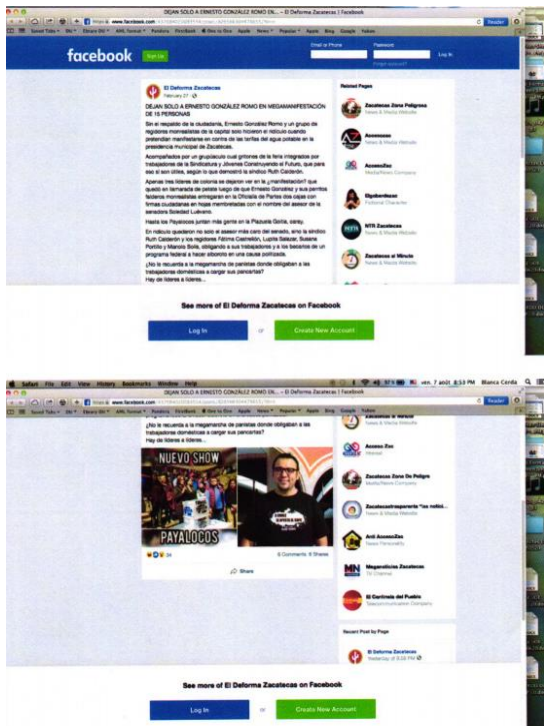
DEJAN SOLO A ERNESTO GONZÁLEZ ROMO EN... - El Deforma Zacatecas | Facebook

https www.facebook.com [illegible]

facebook Sign Up

Email or Phone Password Log In

Forgot account?

El Deforma Zacatecas
February 27

DEJAN SOLO A ERNESTO GONZÁLEZ ROMO EN MEGAMANIFESTACIÓN DE 15 PERSONAS

Sin el respaldo de la ciudadanía, Ernesto González Romo y un grupo de regidores morenaistas de la capital solo hicieron el ridículo cuando pretendían manifestarse en contra de las tarifas del agua potable en la presidencia municipal de Zacatecas.

Acompañados por un grupúsculo cual grillones de la feria integrados por trabajadores de la Sindicatura y Jóvenes Construyendo el Futuro, que para eso sí son útiles, según lo demostró la síndico Ruth Calderón.

Apenas tres líderes de colonia se dejaron ver en la ¿manifestación? que quedó en llamarada de petate luego de que Ernesto González y sus perritos falderos morenaistas entregaran en la Oficialía de Partes dos cajas con firmas ciudadanas en hojas membretadas con el nombre del asesor de la senadora Soledad Luévano.

Hasta los Payalocos juntan más gente en la Plazuela Goitia, caray.

En ridículo quedaron no solo el asesor más caro del senado, sino la síndico Ruth Calderón y los regidores Fátima Castrellón, Lupita Salazar, Susana Portillo y Manolo Solís, obligando a sus trabajadores y a los becarios de un programa federal a hacer abonoro en una causa politizada.

¿No le recuerda a la megamarcha de panistas donde obligaban a las trabajadoras domésticas a cargar sus pancartas?
Hay de líderes a líderes...

Related Pages

Zacatecas Zona Peligrosa
News & Media Website

Answeeeee
News & Media Website

AccesoZac
Media/News Company

Elgoberdiaso
Fictional Character

NTR Zacatecas
News & Media Website

Zacatecas al Minuto
News & Media Website

See more of El Deforma Zacatecas on Facebook

Log In or Create New Account

Safari File Edit View History Bookmarks Window Help ven. 7 août 8:53 PM Blanca Cerda

DEJAN SOLO A ERNESTO GONZÁLEZ ROMO EN... - El Deforma Zacatecas | Facebook

¿No le recuerda a la megamarcha de panistas donde obligaban a las trabajadoras domésticas a cargar sus pancartas?
Hay de líderes a líderes...

NUEVO SHOW
PAYALOCOS

36 6 Comments 8 Shares

Share

Acceso Zac
Website

Zacatecas Zona De Peligro
News/Media Website

Zacatecastransparente "los noticiosos"
News & Media Website

Anti AccesoZac
News Personality

Meganoticias Zacatecas
TV Channel

El Centinela del Pueblo
Telecommunication Company

Recent Post by Page

El Deforma Zacatecas
Yesterday at 8:38 PM

See more of El Deforma Zacatecas on Facebook

Log In or Create New Account